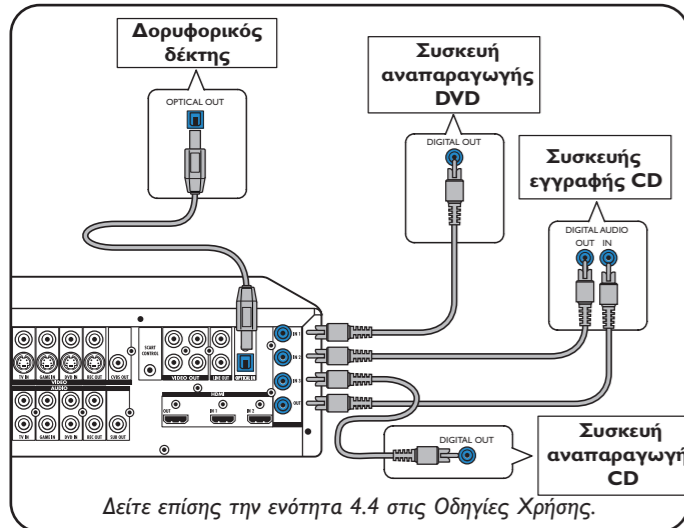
Δορυφορικός δέκτης

OPTICAL OUT

Συσκευή αναπαραγωγής DVD

DIGITAL OUT

Συσκευής εγγραφής CD

DIGITAL AUDIO
OUT IN

TV IN
GAME IN
DVD IN
REC OUT
VIDEO
AUDIO
SCART CONTROL
VIDEO OUT
LINE OUT
OPTICAL IN
IN 1
IN 2
IN 3
OUT
HDMI
OUT
IN 1
IN 2
SUB OUT

DIGITAL OUT

Συσκευή αναπαραγωγή CD

Δείτε επίσης την ενότητα 4.4 στις Οδηγίες Χρήσης.